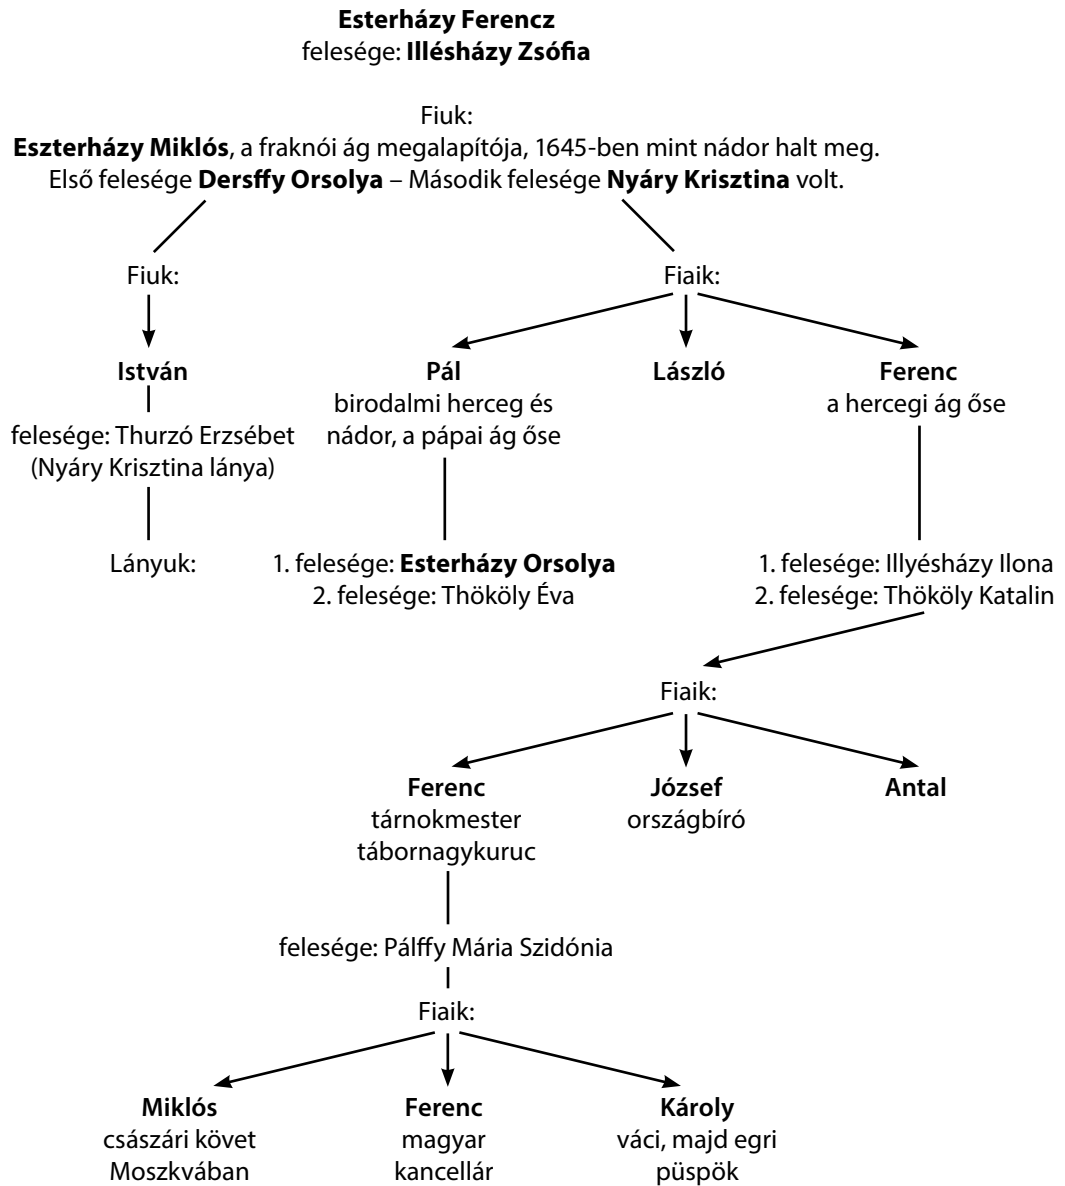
Esterházy Ferencz
felesége: Illésházy Zsófia

Fiuk:
Eszterházy Miklós, a fraknói ág megalapítója, 1645-ben mint nádor halt meg.
Első felesége Dersffy Orsolya – Második felesége Nyáry Krisztina volt.

Fiuk:

István
felesége: Thurzó Erzsébet (Nyáry Krisztina lánya)

Lányuk:

Fiaik:

Pál
birodalmi herceg és nádor, a pápai ág őse

1. felesége: Esterházy Orsolya
2. felesége: Thököly Éva

László

Ferenc
a hercegi ág őse

1. felesége: Illyésházy Ilona
2. felesége: Thököly Katalin

Fiaik:

Ferenc
tárnokmester
tábornagykuruc

felesége: Pálffy Mária Szidónia

Fiaik:

Miklós
császári követ Moszkvában

Ferenc
magyar kancellár

Károly
váci, majd egri püspök

József
országbíró

Antal